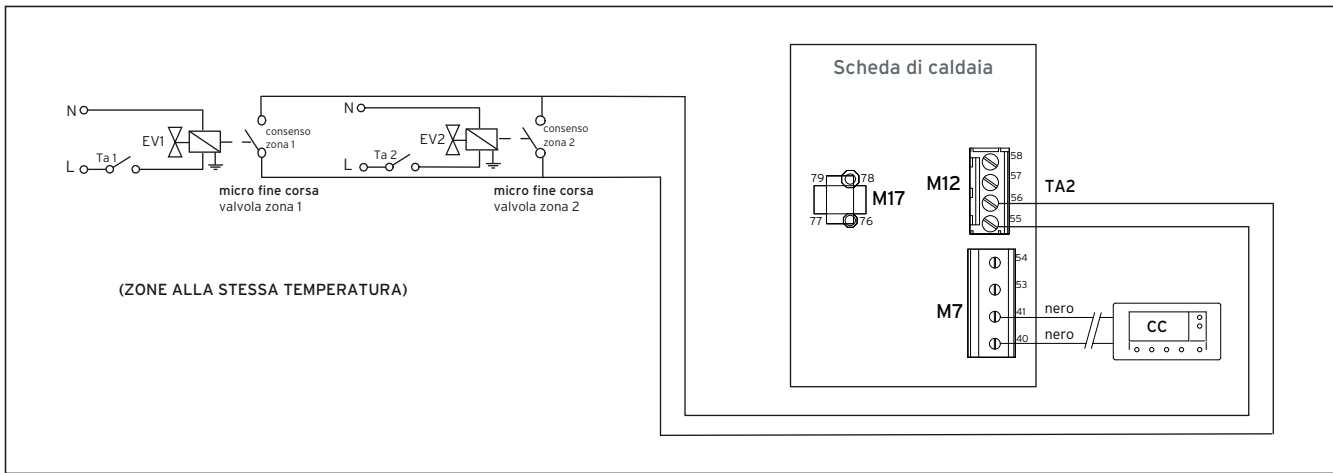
Scheda di caldaia

N
L
Ta 1
EV1
consenso zona 1
micro fine corsa
valvola zona 1

N
L
Ta 2
EV2
consenso zona 2
micro fine corsa
valvola zona 2

79
78
77
76
M17

M12
58
57
56
55
TA2

M7
54
53
41
40
nero
nero
CC

(ZONE ALLA STESSA TEMPERATURA)